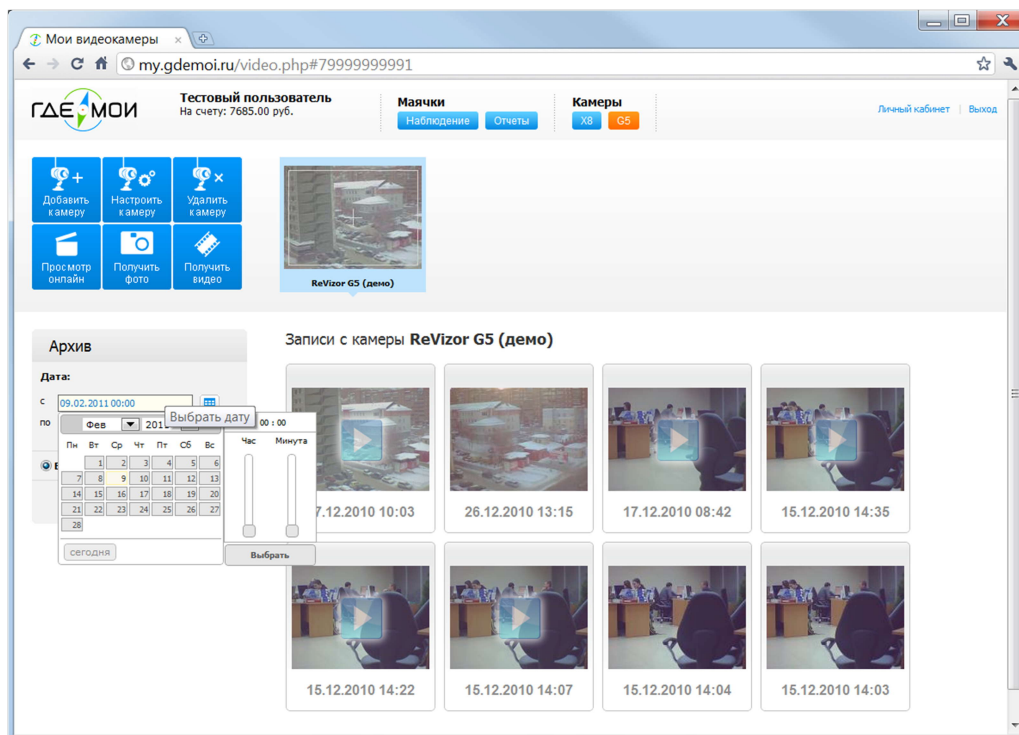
Мои видеокамеры ×

my.gdemoi.ru/video.php#79999999991

ГДЕ МОИ

Тестовый пользователь
На счету: 7685.00 руб.

Маячки
Наблюдение Отчеты

Камеры
X8 G5

Личный кабинет | Выход

Добавить камеру
Настроить камеру
Удалить камеру
Просмотр онлайн
Получить фото
Получить видео

ReVizor G5 (демо)

Архив

Дата:
с 09.02.2011 00:00
по

Выбрать дату

Фев 2011

| Пн | Вт | Ср | Чт | Пт | Сб | Вс |
|---|---|---|---|---|---|---|
| | 1 | 2 | 3 | 4 | 5 | 6 |
| 7 | 8 | 9 | 10 | 11 | 12 | 13 |
| 14 | 15 | 16 | 17 | 18 | 19 | 20 |
| 21 | 22 | 23 | 24 | 25 | 26 | 27 |
| 28 | | | | | | |

сегодня

00 : 00
Час Минута
Выбрать

Записи с камеры ReVizor G5 (демо)

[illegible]7.12.2010 10:03
26.12.2010 13:15
17.12.2010 08:42
15.12.2010 14:35
15.12.2010 14:22
15.12.2010 14:07
15.12.2010 14:04
15.12.2010 14:03